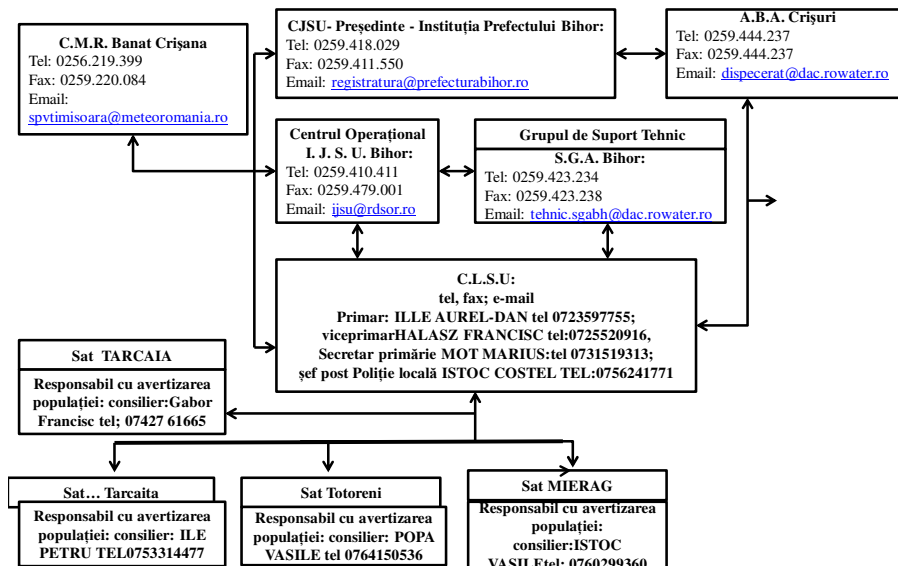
C.M.R. Banat Crişana
Tel: 0256.219.399
Fax: 0259.220.084
Email:
spvtimisoara@meteoromania.ro

CJSU- Preşedinte - Instituţia Prefectului Bihor:
Tel: 0259.418.029
Fax: 0259.411.550
Email: registratura@prefecturabihor.ro

A.B.A. Crişuri
Tel: 0259.444.237
Fax: 0259.444.237
Email: dispecerat@dac.rowater.ro

Centrul Operaţional
I. J. S. U. Bihor:
Tel: 0259.410.411
Fax: 0259.479.001
Email: ijsu@rdsor.ro

Grupul de Suport Tehnic
S.G.A. Bihor:
Tel: 0259.423.234
Fax: 0259.423.238
Email: tehnic.sgabh@dac.rowater.ro

C.L.S.U:
tel, fax; e-mail
Primar: ILLE AUREL-DAN tel 0723597755;
viceprimarHALASZ FRANCISC tel:0725520916,
Secretar primărie MOT MARIUS:tel 0731519313;
şef post Poliţie locală ISTOC COSTEL TEL:0756241771

Sat TARCAIA
Responsabil cu avertizarea populaţiei: consilier:Gabor Francisc tel; 07427 61665

Sat… Tarcaita
Responsabil cu avertizarea populaţiei: consilier: ILE PETRU TEL0753314477

Sat Totoreni
Responsabil cu avertizarea populaţiei: consilier: POPA VASILE tel 0764150536

Sat MIERAG
Responsabil cu avertizarea populaţiei:
consilier:ISTOC
VASILEtel: 0760299360